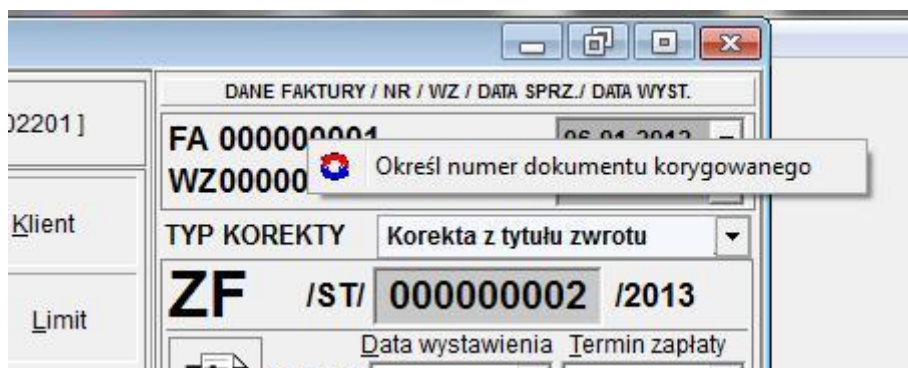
)2201 ]

Klient

Limit

DANE FAKTURY / NR / WZ / DATA SPRZ./ DATA WYST.

FA 00000000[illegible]

WZ00000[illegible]

06.01.2013

Określ numer dokumentu korygowanego

TYP KOREKTY

Korekta z tytułu zwrotu

ZF /ST/ 000000002 /2013

Data wystawienia Termin zapłaty